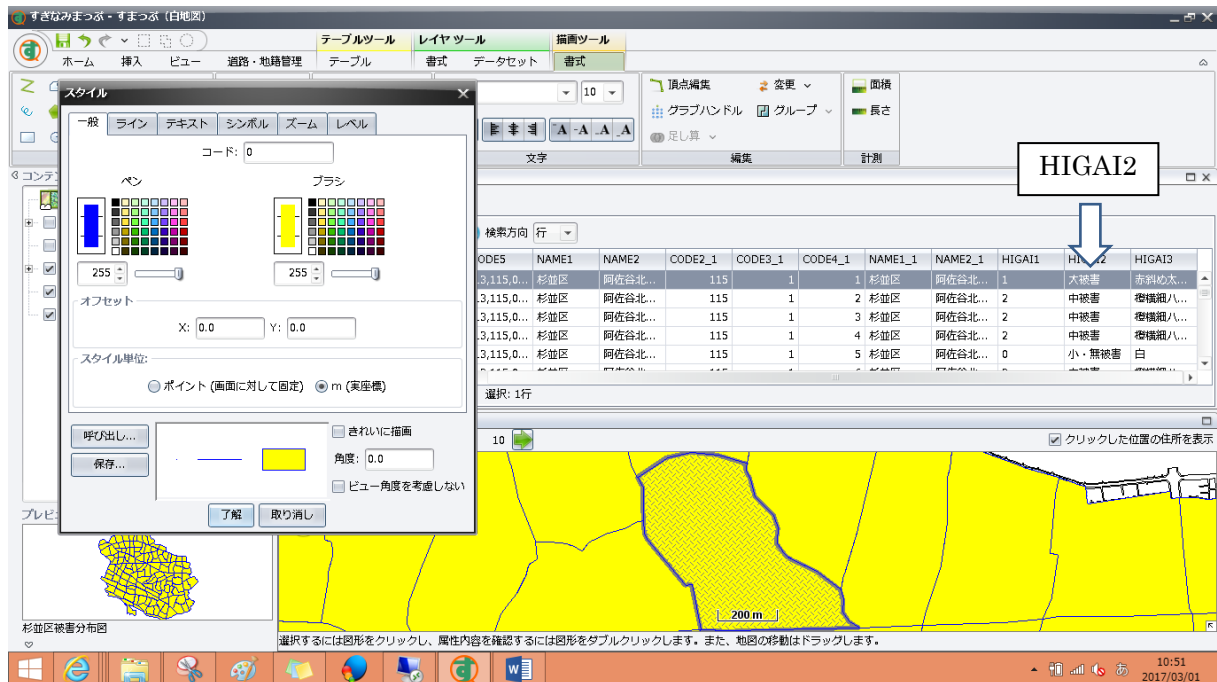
すぎなみまっぷ - すまっぷ (白地図)

テーブルツール レイヤ ツール 描画ツール

ホーム 挿入 ビュー 道路・地籍管理 テーブル 書式 データセット 書式

スタイル

一般 ライン テキスト シンボル ズーム レベル

コード: 0

ペン ブラシ

255 255

オフセット

X: 0.0 Y: 0.0

スタイル単位:

ポイント (画面に対して固定) m (実座標)

呼び出し... 保存...

きれいに描画

角度: 0.0

ビュー角度を考慮しない

了解 取り消し

10

頂点編集 変更 グラフハンドル グループ 足し算 編集

面積 長さ 計測

文字

HIGAI2

検索方向 行

| ODE5 | NAME1 | NAME2 | CODE2_1 | CODE3_1 | CODE4_1 | NAME1_1 | NAME2_1 | HIGAI1 | HIGAI2 | HIGAI3 |
|---|---|---|---|---|---|---|---|---|---|---|
| ,3,115,0... | 杉並区 | 阿佐谷北... | 115 | 1 | 1 | 杉並区 | 阿佐谷北... | 1 | 大被害 | 赤斜め太... |
| ,3,115,0... | 杉並区 | 阿佐谷北... | 115 | 1 | 2 | 杉並区 | 阿佐谷北... | 2 | 中被害 | 橙横細ハ... |
| ,3,115,0... | 杉並区 | 阿佐谷北... | 115 | 1 | 3 | 杉並区 | 阿佐谷北... | 2 | 中被害 | 橙横細ハ... |
| ,3,115,0... | 杉並区 | 阿佐谷北... | 115 | 1 | 4 | 杉並区 | 阿佐谷北... | 2 | 中被害 | 橙横細ハ... |
| ,3,115,0... | 杉並区 | 阿佐谷北... | 115 | 1 | 5 | 杉並区 | 阿佐谷北... | 0 | 小・無被害 | 白 |

選択: 1行

クリックした位置の住所を表示

200 m

コンテン

プレビ

杉並区被害分布図

選択するには図形をクリックし、属性内容を確認するには図形をダブルクリックします。また、地図の移動はドラッグします。

10:51
2017/03/01